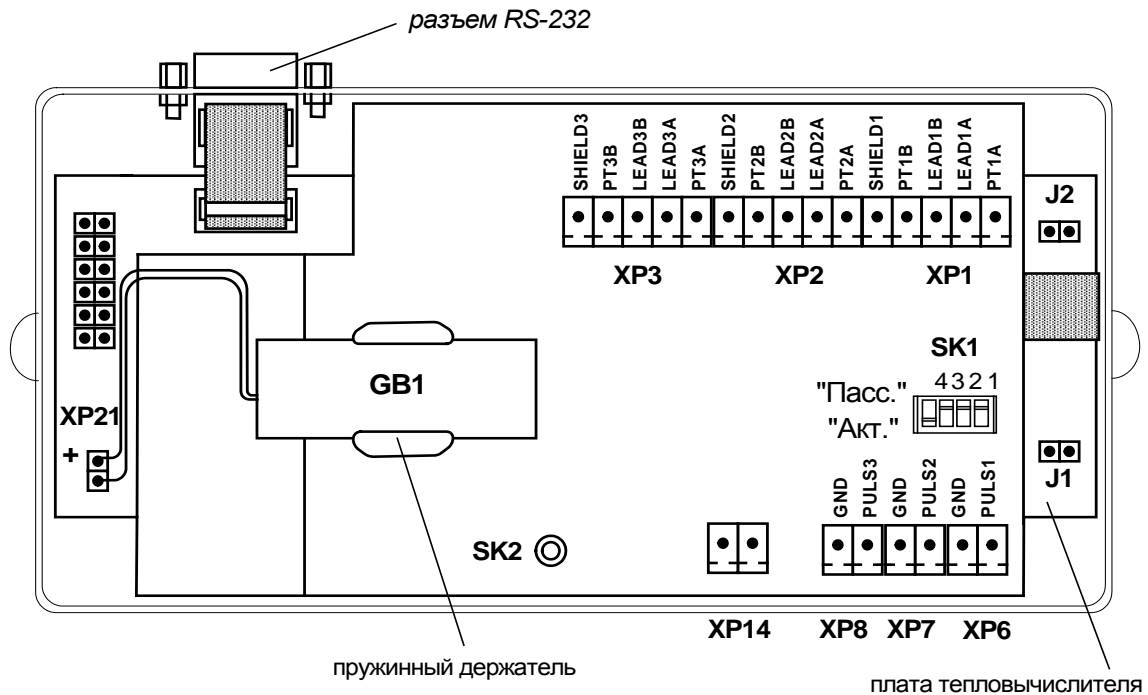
разъем RS-232

SHIELD3 PT3B LEAD3B LEAD3A PT3A SHIELD2 PT2B LEAD2B LEAD2A PT2A SHIELD1 PT1B LEAD1B LEAD1A PT1A

J2

XP3 XP2 XP1

SK1

4 3 2 1

"Пасс."

"Акт."

GB1

XP21

+

J1

GND PULS3 GND PULS2 GND PULS1

SK2

XP14 XP8 XP7 XP6

пружинный держатель

плата тепловычислителя